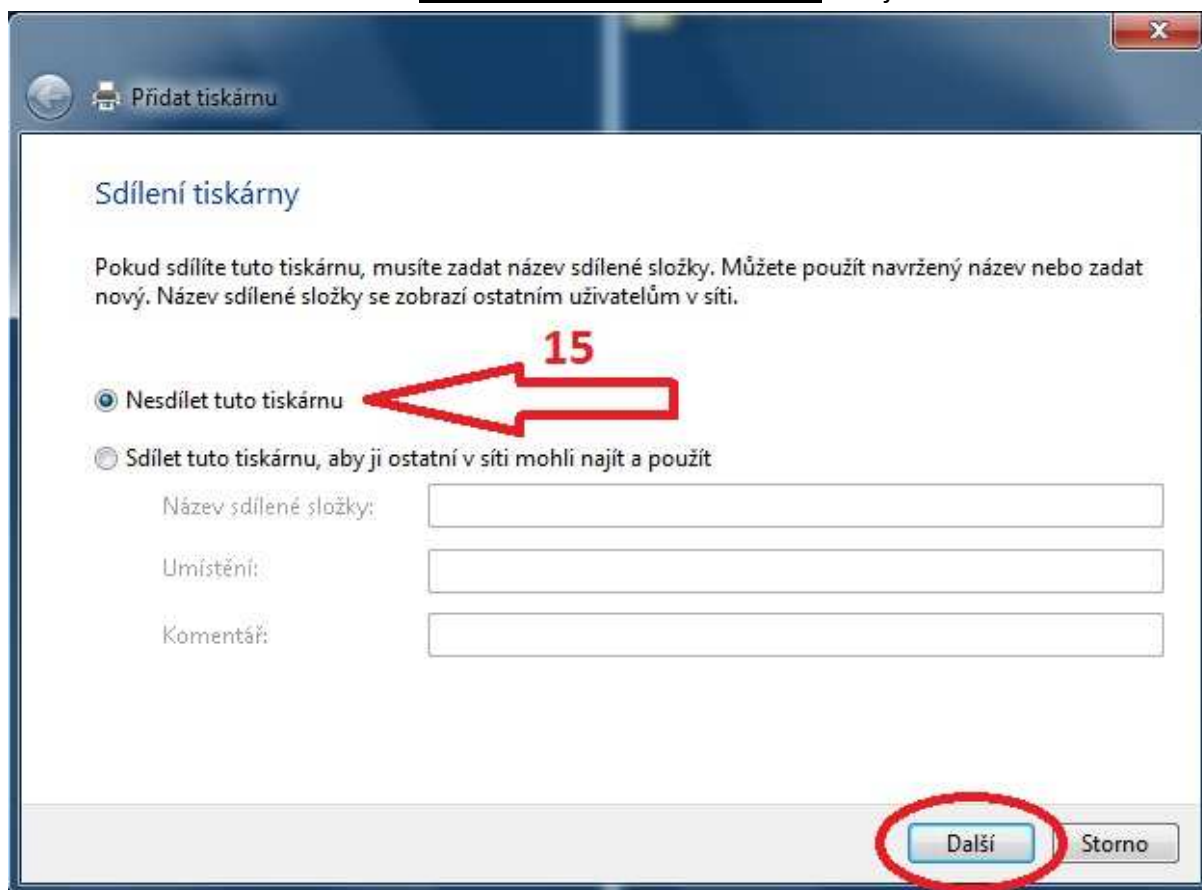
Přidat tiskárnu

Sdílení tiskárny

Pokud sdílíte tuto tiskárnu, musíte zadat název sdílené složky. Můžete použít navržený název nebo zadat nový. Název sdílené složky se zobrazí ostatním uživatelům v síti.

15

Nesdílet tuto tiskárnu

Sdílet tuto tiskárnu, aby ji ostatní v síti mohli najít a použít

Název sdílené složky:

Umístění:

Komentář:

Další

Storno